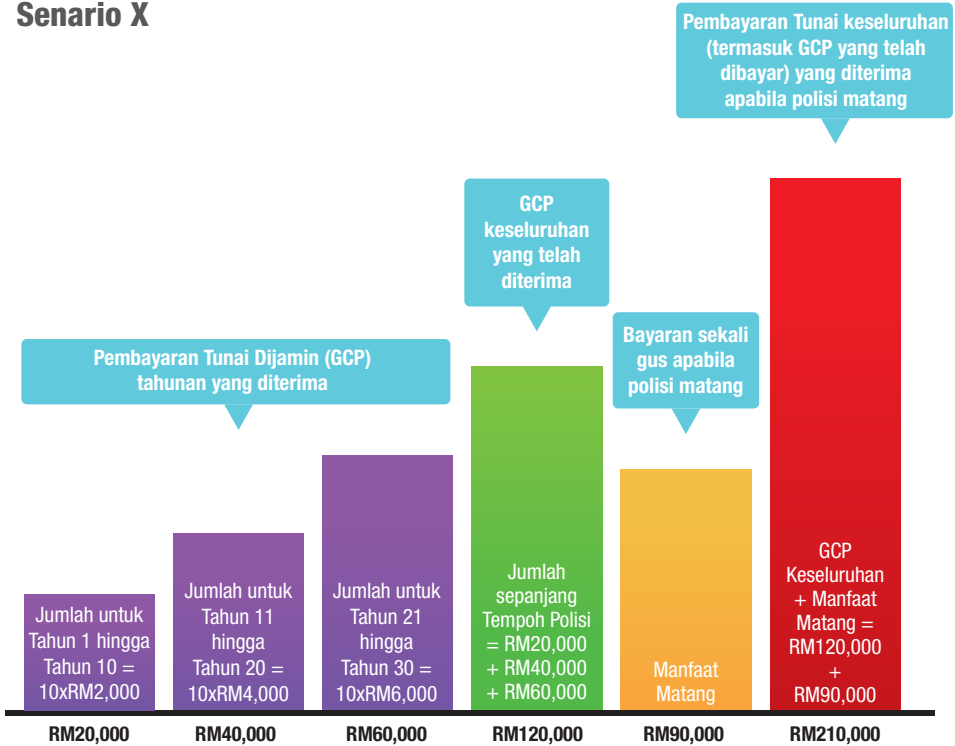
Senario X

Pembayaran Tunai keseluruhan (termasuk GCP yang telah dibayar) yang diterima apabila polisi matang

GCP keseluruhan yang telah diterima

Bayaran sekali gus apabila polisi matang

Pembayaran Tunai Dijamin (GCP) tahunan yang diterima

Jumlah untuk Tahun 1 hingga Tahun 10 = 10xRM2,000

Jumlah untuk Tahun 11 hingga Tahun 20 = 10xRM4,000

Jumlah untuk Tahun 21 hingga Tahun 30 = 10xRM6,000

Jumlah sepanjang Tempoh Polisi = RM20,000 + RM40,000 + RM60,000

Manfaat Matang

GCP Keseluruhan + Manfaat Matang = RM120,000 + RM90,000

RM20,000

RM40,000

RM60,000

RM120,000

RM90,000

RM210,000